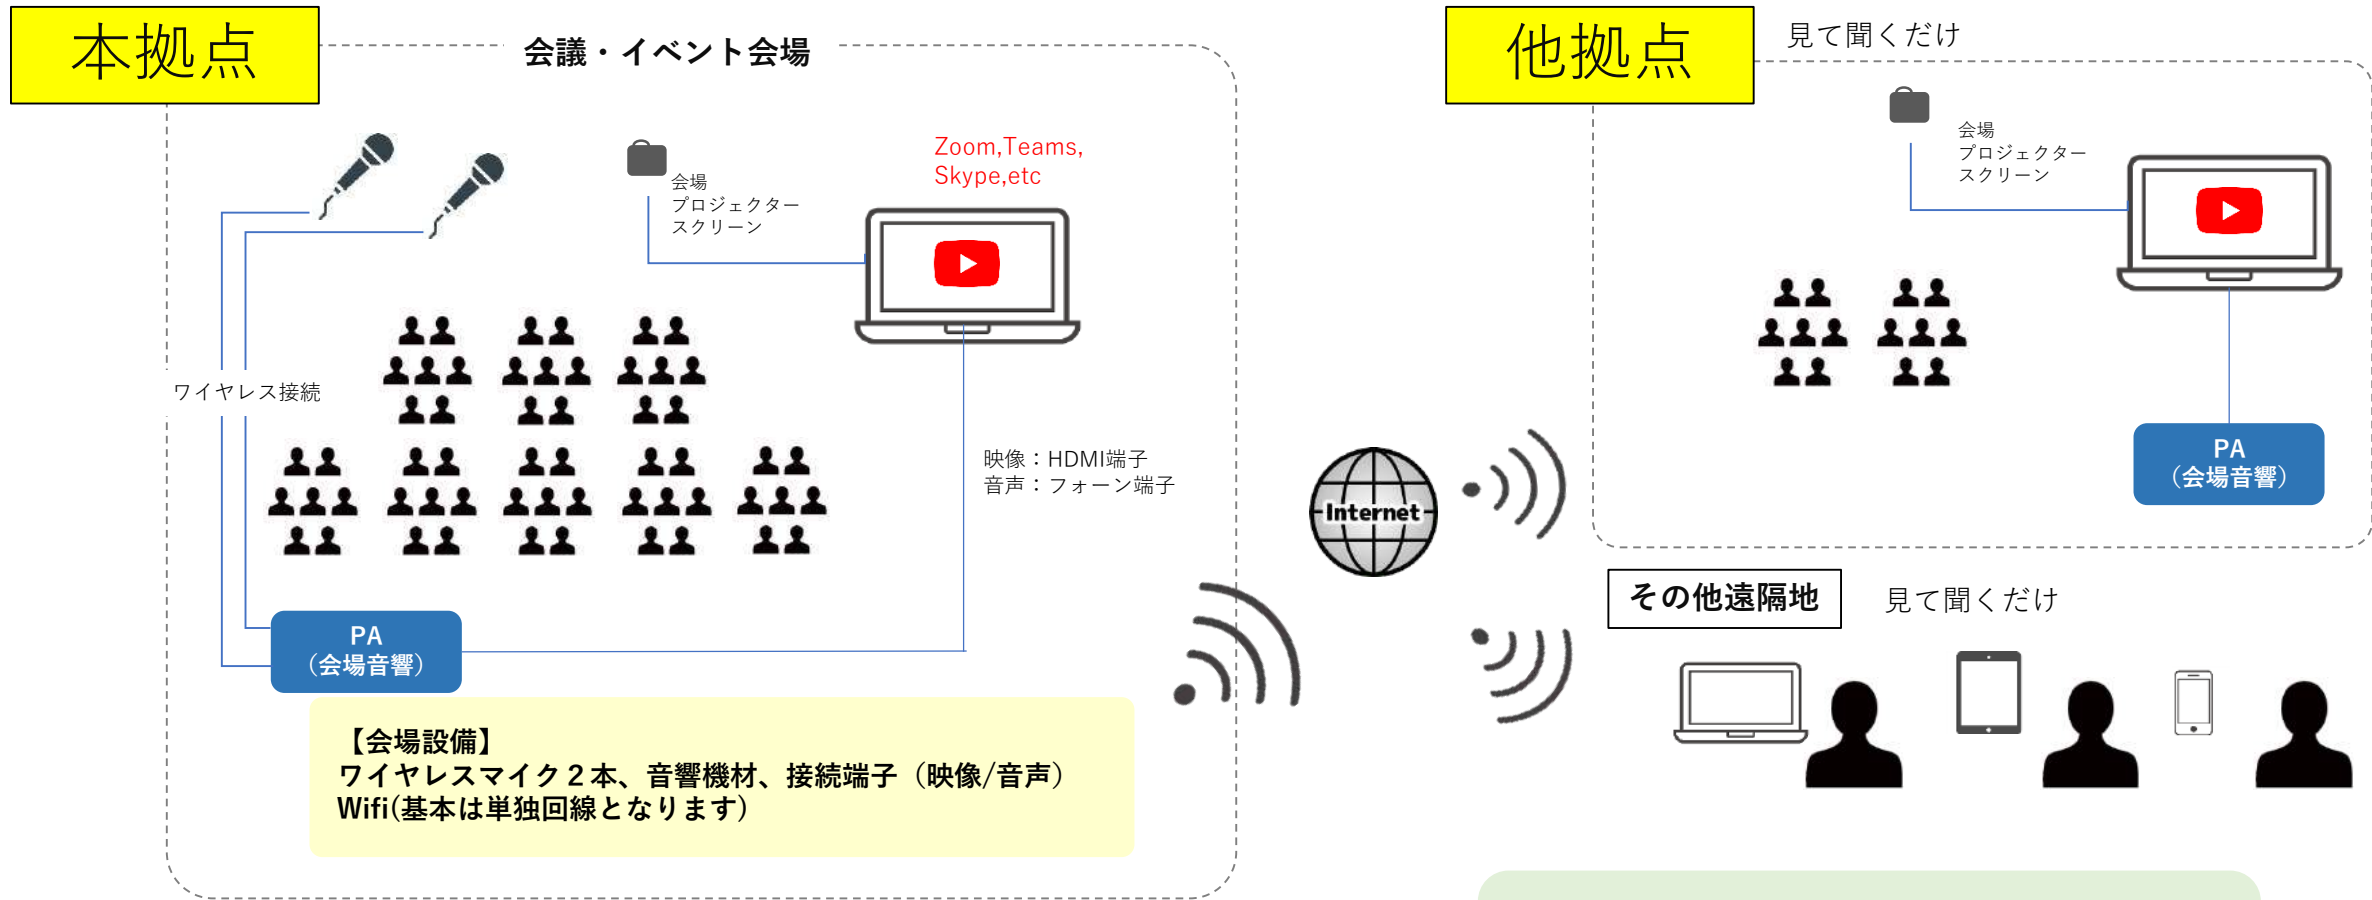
本拠点

会議・イベント会場

会場
プロジェクター
スクリーン

Zoom,Teams,
Skype,etc

ワイヤレス接続

映像：HDMI端子
音声：フォーン端子

PA
（会場音響）

【会場設備】
ワイヤレスマイク２本、音響機材、接続端子（映像/音声）
Wifi(基本は単独回線となります)

Internet

他拠点

見て聞くだけ

会場
プロジェクター
スクリーン

PA
（会場音響）

その他遠隔地

見て聞くだけ